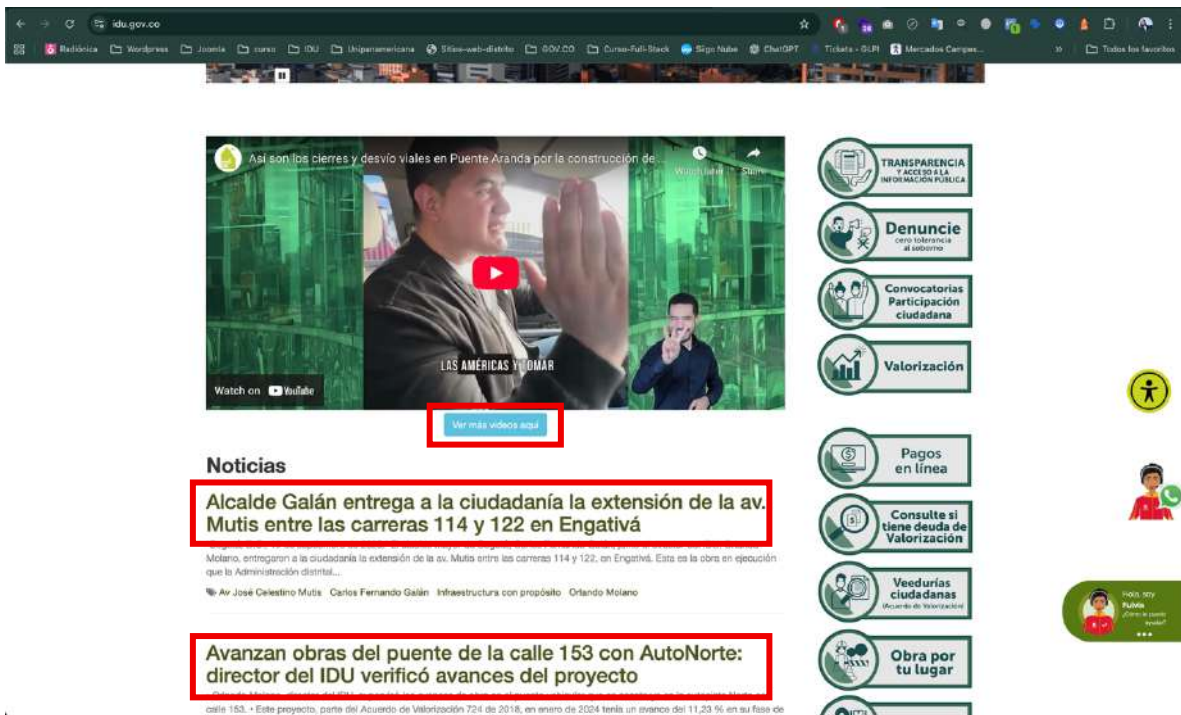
idu.gov.co

Radiónica Wordpress Joomla curso IDU Uniparnamericana Sitios-web-distrito GOV.CO Curso-Full-Stack Siigo Nube ChatGPT Tickets - GLPI Mercados Campes... Todos los favoritos

Así son los cierres y desvío viales en Puente Aranda por la construcción de...

Watch later Share

LAS AMÉRICAS Y TOMAR

Watch on YouTube

Ver más videos aquí

Noticias

Alcalde Galán entrega a la ciudadanía la extensión de la av. Mutis entre las carreras 114 y 122 en Engativá

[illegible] Molano, entregaron a la ciudadanía la extensión de la av. Mutis entre las carreras 114 y 122, en Engativá. Esta es la obra en ejecución que la Administración distrital...

Av José Celestino Mutis Carlos Fernando Galán Infraestructura con propósito Orlando Molano

Avanzan obras del puente de la calle 153 con AutoNorte: director del IDU verificó avances del proyecto

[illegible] calle 153. • Este proyecto, parte del Acuerdo de Valorización 724 de 2018, en enero de 2024 tenía un avance del 11,23 % en su fase de

TRANSPARENCIA Y ACCESO A LA INFORMACIÓN PÚBLICA

Denuncie cero tolerancia al soborno

Convocatorias Participación ciudadana

Valorización

Pagos en línea

Consulte si tiene deuda de Valorización

Veedurías ciudadanas (Acuerdo de Valorización)

Obra por tu lugar

Hola, soy Fulvia ¿Cómo te puedo ayudar?